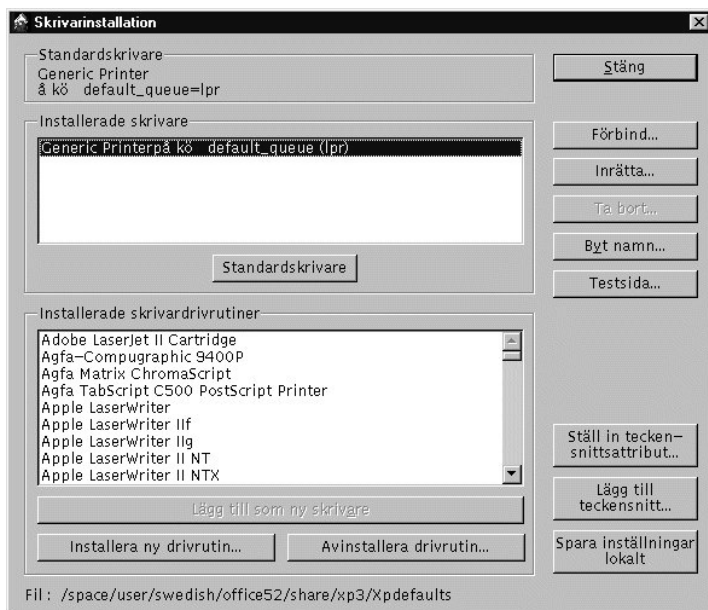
Skrivarinstallation

Standardskrivare
Generic Printer
å kö default_queue=lpr

Stäng

Installerade skrivare
Generic Printerpå kö default_queue (lpr)

Förbind...
Inrätta...
Ta bort...
Byt namn...
Testsida...

Standardskrivare

Installerade skrivardrivrutiner
Adobe LaserJet II Cartridge
Agfa–Compugraphic 9400P
Agfa Matrix ChromaScript
Agfa TabScript C500 PostScript Printer
Apple LaserWriter
Apple LaserWriter IIf
Apple LaserWriter IIg
Apple LaserWriter II NT
Apple LaserWriter II NTX

Ställ in tecken–snittsattribut...

Lägg till som ny skrivare

Lägg till teckensnitt...

Installera ny drivrutin...
Avinstallera drivrutin...

Spara inställningar lokalt

Fil: /space/user/swedish/office52/share/xp3/Xpdefaults